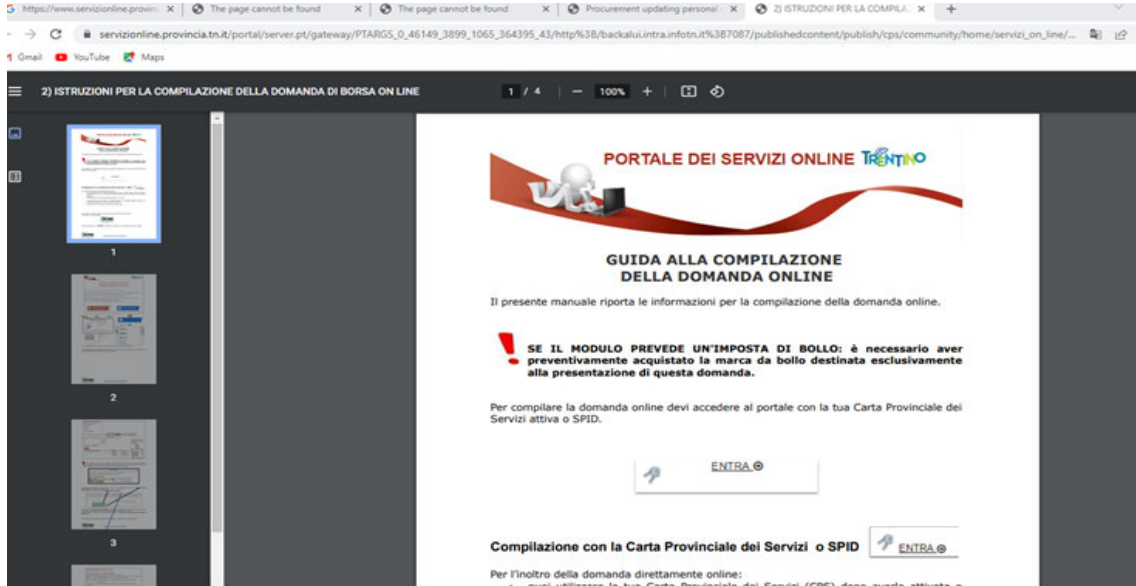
https://www.servizionline.provin ✕ | The page cannot be found ✕ | The page cannot be found ✕ | Procurement updating personal ✕ | 2) ISTRUZIONI PER LA COMPILA ✕ | +

servizionline.provincia.tn.it/portal/server.pt/gateway/PTARGS_0_46149_3899_1065_364395_43/http%38/backalui.intra.infotn.it%3B7087/publishedcontent/publish/cps/community/home/servizi_on_line/...

Gmail YouTube Maps

2) ISTRUZIONI PER LA COMPILAZIONE DELLA DOMANDA DI BORSA ON LINE

1 / 4 — 100% +

1

2

3

PORTALE DEI SERVIZI ONLINE TRENTINO

GUIDA ALLA COMPILAZIONE
DELLA DOMANDA ONLINE

Il presente manuale riporta le informazioni per la compilazione della domanda online.

SE IL MODULO PREVEDE UN'IMPOSTA DI BOLLO: è necessario aver preventivamente acquistato la marca da bollo destinata esclusivamente alla presentazione di questa domanda.

Per compilare la domanda online devi accedere al portale con la tua Carta Provinciale dei Servizi attiva o SPID.

ENTRA

Compilazione con la Carta Provinciale dei Servizi o SPID

ENTRA

Per l'inoltro della domanda direttamente online:
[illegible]